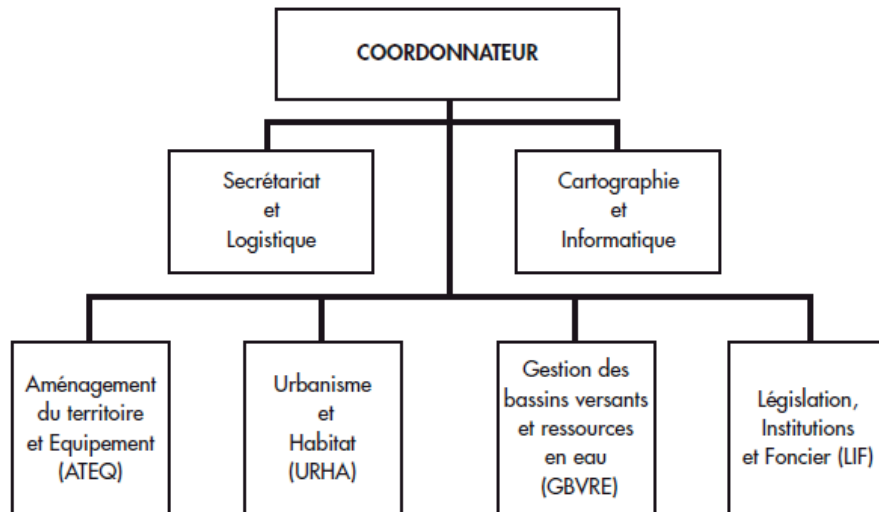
COORDONNATEUR

Secrétariat et Logistique

Cartographie et Informatique

Aménagement du territoire et Equipement (ATEQ)

Urbanisme et Habitat (URHA)

Gestion des bassins versants et ressources en eau (GBVRE)

Législation, Institutions et Foncier (LIF)